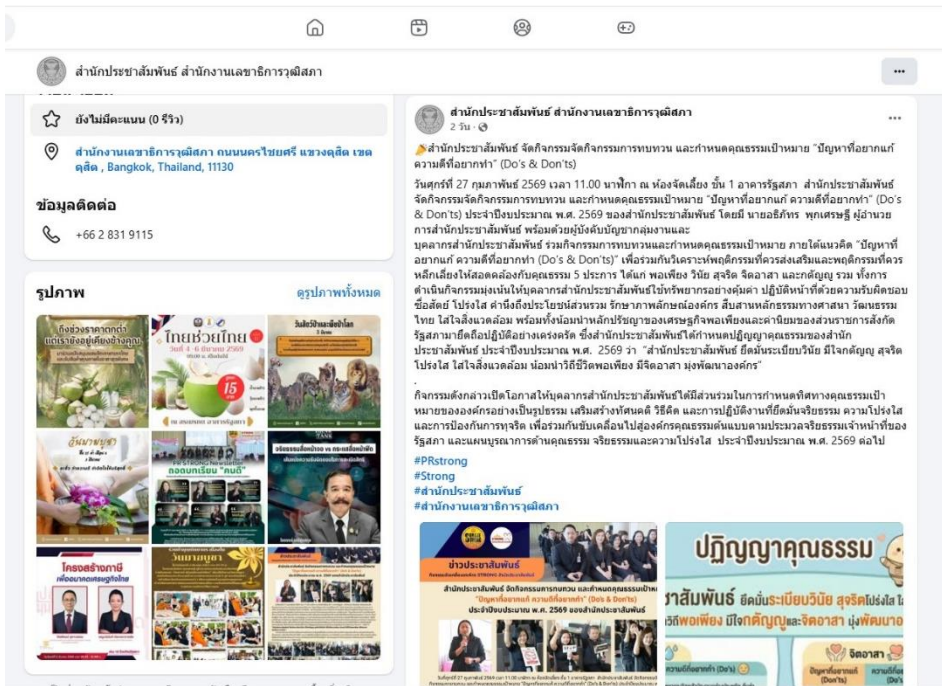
สำนักประชาสัมพันธ์ สำนักงานเลขาธิการวุฒิสภา

...

ยังไม่มีคะแนน (0 รีวิว)

สำนักงานเลขาธิการวุฒิสภา ถนนนครไชยศรี แขวงดุสิต เขตดุสิต , Bangkok, Thailand, 11130

ข้อมูลติดต่อ

+66 2 831 9115

รูปภาพ

ดูรูปภาพทั้งหมด

ไทยช่วยไทย

วันมาฆบูชา

โครงสร้างภาษี

สำนักประชาสัมพันธ์ สำนักงานเลขาธิการวุฒิสภา
2 วัน ·

...

สำนักประชาสัมพันธ์ จัดกิจกรรมจัดกิจกรรมการทบทวน และกำหนดคุณธรรมเป้าหมาย "ปัญหาที่อยากแก้ ความดีที่อยากทำ" (Do's & Don'ts)

วันศุกร์ที่ 27 กุมภาพันธ์ 2569 เวลา 11.00 นาฬิกา ณ ห้องจัดเลี้ยง ชั้น 1 อาคารรัฐสภา สำนักประชาสัมพันธ์ จัดกิจกรรมจัดกิจกรรมการทบทวน และกำหนดคุณธรรมเป้าหมาย "ปัญหาที่อยากแก้ ความดีที่อยากทำ" (Do's & Don'ts) ประจำปีงบประมาณ พ.ศ. 2569 ของสำนักประชาสัมพันธ์ โดยมี นายอธิภัทร พุกเศรษฐี ผู้อำนวยการสำนักประชาสัมพันธ์ พร้อมด้วยผู้บังคับบัญชากลุ่มงานและ
บุคลากรสำนักประชาสัมพันธ์ ร่วมกิจกรรมการทบทวนและกำหนดคุณธรรมเป้าหมาย ภายใต้แนวคิด "ปัญหาที่อยากแก้ ความดีที่อยากทำ (Do's & Don'ts)" เพื่อร่วมกันวิเคราะห์พฤติกรรมที่ควรส่งเสริมและพฤติกรรมที่ควรหลีกเลี่ยงให้สอดคล้องกับคุณธรรม 5 ประการ ได้แก่ พอเพียง วินัย สุจริต จิตอาสา และกตัญญู รวม ทั้งการดำเนินกิจกรรมมุ่งเน้นให้บุคลากรสำนักประชาสัมพันธ์ใช้ทรัพยากรอย่างคุ้มค่า ปฏิบัติหน้าที่ด้วยความรับผิดชอบ ซื่อสัตย์ โปร่งใส คำนึงถึงประโยชน์ส่วนรวม รักษาภาพลักษณ์องค์กร สืบสานหลักธรรมทางศาสนา วัฒนธรรมไทย ใส่ใจสิ่งแวดล้อม พร้อมทั้งน้อมนำหลักปรัชญาของเศรษฐกิจพอเพียงและค่านิยมของส่วนราชการสังกัดรัฐสภามายึดถือปฏิบัติอย่างเคร่งครัด ซึ่งสำนักประชาสัมพันธ์ได้กำหนดปฏิญญาคุณธรรมของสำนักประชาสัมพันธ์ ประจำปีงบประมาณ พ.ศ. 2569 ว่า "สำนักประชาสัมพันธ์ ยึดมั่นระเบียบวินัย มีกตัญญู สุจริตโปร่งใส ใส่ใจสิ่งแวดล้อม น้อมนำวิถีชีวิตพอเพียง มีจิตอาสา มุ่งพัฒนาองค์กร"
.
กิจกรรมดังกล่าวเปิดโอกาสให้บุคลากรสำนักประชาสัมพันธ์ได้มีส่วนร่วมในการกำหนดทิศทางคุณธรรมเป้าหมายขององค์กรอย่างเป็นรูปธรรม เสริมสร้างทัศนคติ วิธีคิด และการปฏิบัติงานที่ยึดมั่นจริยธรรม ความโปร่งใส และการป้องกันการทุจริต เพื่อร่วมกันขับเคลื่อนไปสู่องค์กรคุณธรรมต้นแบบตามประมวลจริยธรรมเจ้าหน้าที่ของรัฐสภา และแผนบูรณาการด้านคุณธรรม จริยธรรมและความโปร่งใส ประจำปีงบประมาณ พ.ศ. 2569 ต่อไป

#PRstrong
#Strong
#สำนักประชาสัมพันธ์
#สำนักงานเลขาธิการวุฒิสภา

ข่าวประชาสัมพันธ์
สำนักประชาสัมพันธ์ จัดกิจกรรมการทบทวน และกำหนดคุณธรรมเป้าหมาย "ปัญหาที่อยากแก้ ความดีที่อยากทำ" (Do's & Don'ts)
ประจำปีงบประมาณ พ.ศ. 2569 ของสำนักประชาสัมพันธ์

ปฏิญญาคุณธรรม
ชาสัมพันธ์ ยึดมั่นระเบียบวินัย สุจริตโปร่งใส
วิถีพอเพียง มีใจกตัญญูและจิตอาสา มุ่งพัฒนาอ
ความดีที่อยากทำ (Do's)
จิตอาสา
ปัญหาที่อยากแก้ (Don'ts)